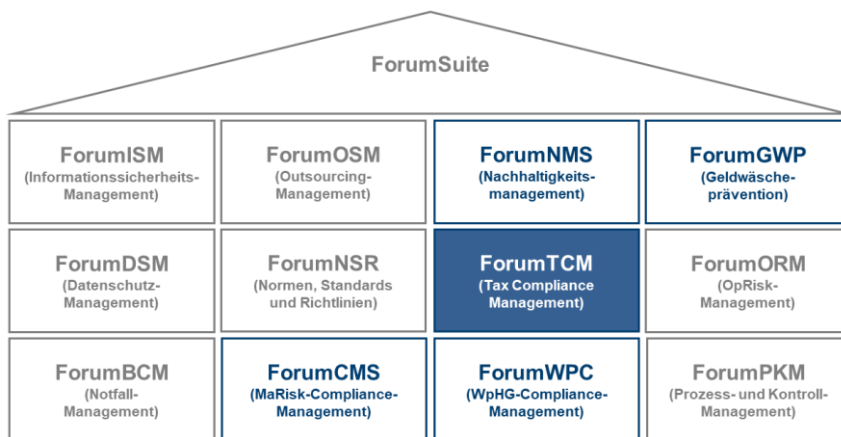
ForumSuite

ForumISM
(Informationssicherheits-Management)

ForumOSM
(Outsourcing-Management)

ForumNMS
(Nachhaltigkeitsmanagement)

ForumGWP
(Geldwäscheprävention)

ForumDSM
(Datenschutz-Management)

ForumNSR
(Normen, Standards und Richtlinien)

ForumTCM
(Tax Compliance Management)

ForumORM
(OpRisk-Management)

ForumBCM
(Notfall-Management)

ForumCMS
(MaRisk-Compliance-Management)

ForumWPC
(WpHG-Compliance-Management)

ForumPKM
(Prozess- und Kontroll-Management)